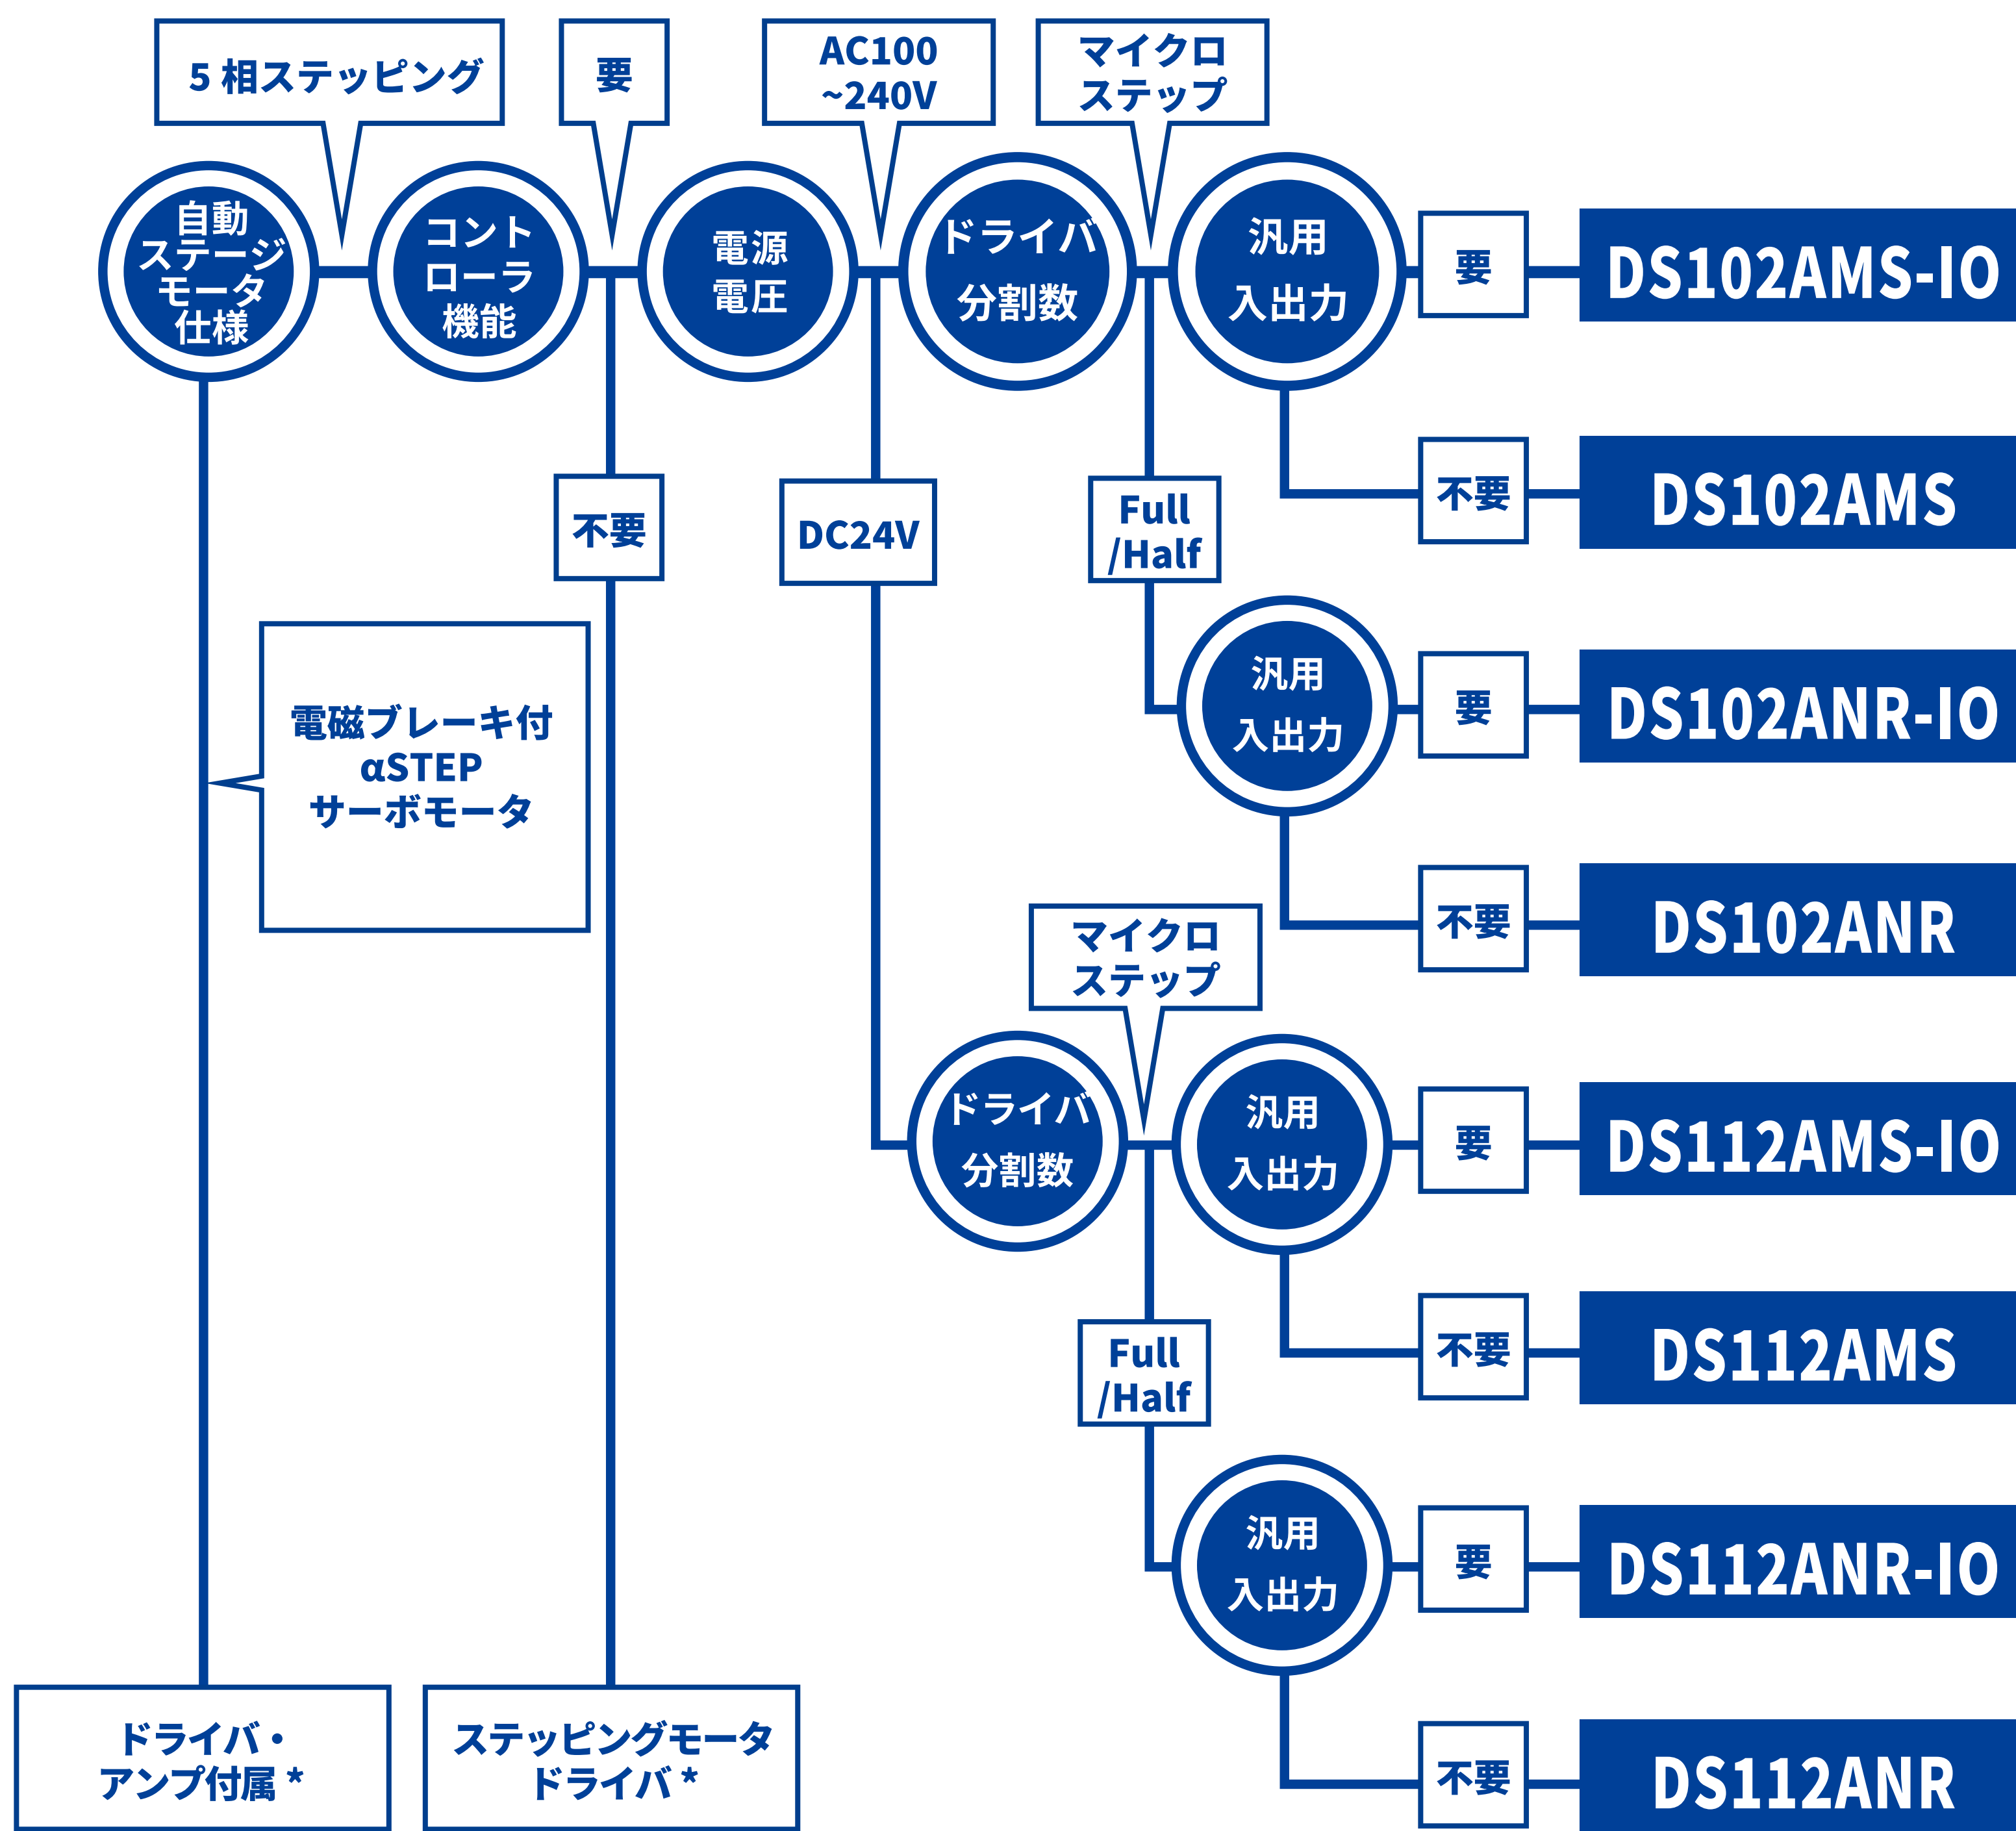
5 相ステッピング

要

AC100 ~240V

マイクロステップ

自動ステージモータ仕様

コントローラ機能

電源電圧

ドライバ分割数

汎用入出力

要

DS102AMS-IO

不要

DS102AMS

不要

DC24V

Full /Half

汎用入出力

要

DS102ANR-IO

電磁ブレーキ付 αSTEP サーボモータ

不要

DS102ANR

マイクロステップ

ドライバ分割数

汎用入出力

要

DS112AMS-IO

不要

DS112AMS

Full /Half

汎用入出力

要

DS112ANR-IO

不要

DS112ANR

ドライバ・アンプ付属 *

ステッピングモータドライバ *